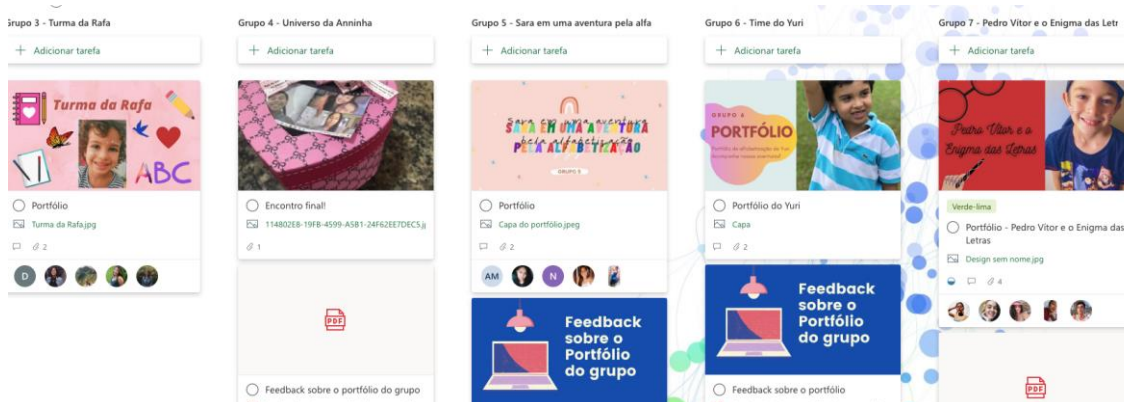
Grupo 3 - Turma da Rafa

+ Adicionar tarefa

Turma da Rafa

ABC

Portfólio

Turma da Rafa.jpg

2

D

Grupo 4 - Universo da Anninha

+ Adicionar tarefa

Encontro final!

114802E8-19FB-4599-A5B1-24F62EE7DEC5.j

1

PDF

Feedback sobre o portfólio do grupo

Grupo 5 - Sara em uma aventura pela alfa

+ Adicionar tarefa

Sara em uma aventura pela alfabetização

GRUPO 5

Portfólio

Capa do portfólio.jpeg

2

AM

N

Feedback sobre o Portfólio do grupo

Grupo 6 - Time do Yuri

+ Adicionar tarefa

GRUPO 6

PORTFÓLIO

Portfólio do Yuri

Capa

2

Feedback sobre o Portfólio do grupo

Feedback sobre o portfólio

Grupo 7 - Pedro Vítor e o Enigma das Letr

+ Adicionar tarefa

Pedro Vitor e o Enigma das Letras

Verde-lima

Portfólio - Pedro Vítor e o Enigma das Letras

Design sem nome.jpg

4

PDF